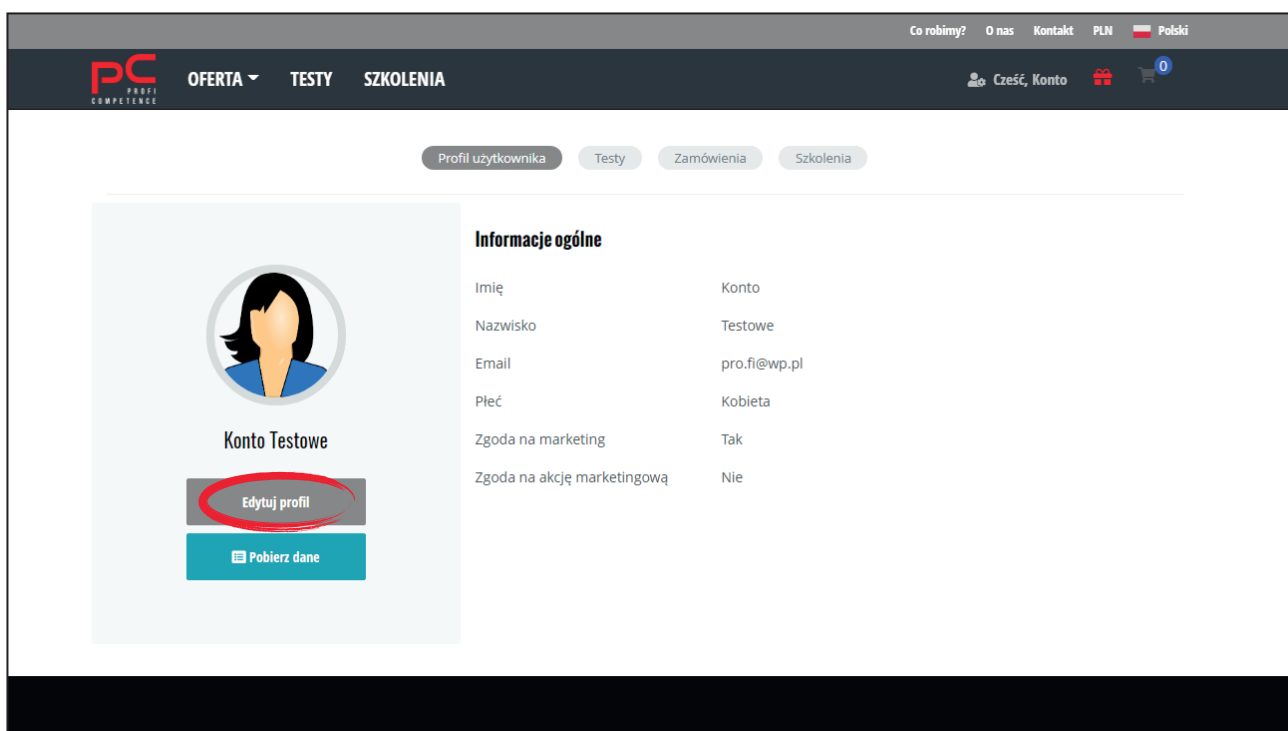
Co robimy? O nas Kontakt PLN Polski

PC PROFI COMPETENCE

OFERTA TESTY SZKOLENIA

Cześć, Konto 0

Profil użytkownika Testy Zamówienia Szkolenia

Konto Testowe

Edytuj profil

Pobierz dane

Informacje ogólne

| | |
|---|---|
| Imię | Konto |
| Nazwisko | Testowe |
| Email | pro.fi@wp.pl |
| Płeć | Kobieta |
| Zgoda na marketing | Tak |
| Zgoda na akcję marketingową | Nie |